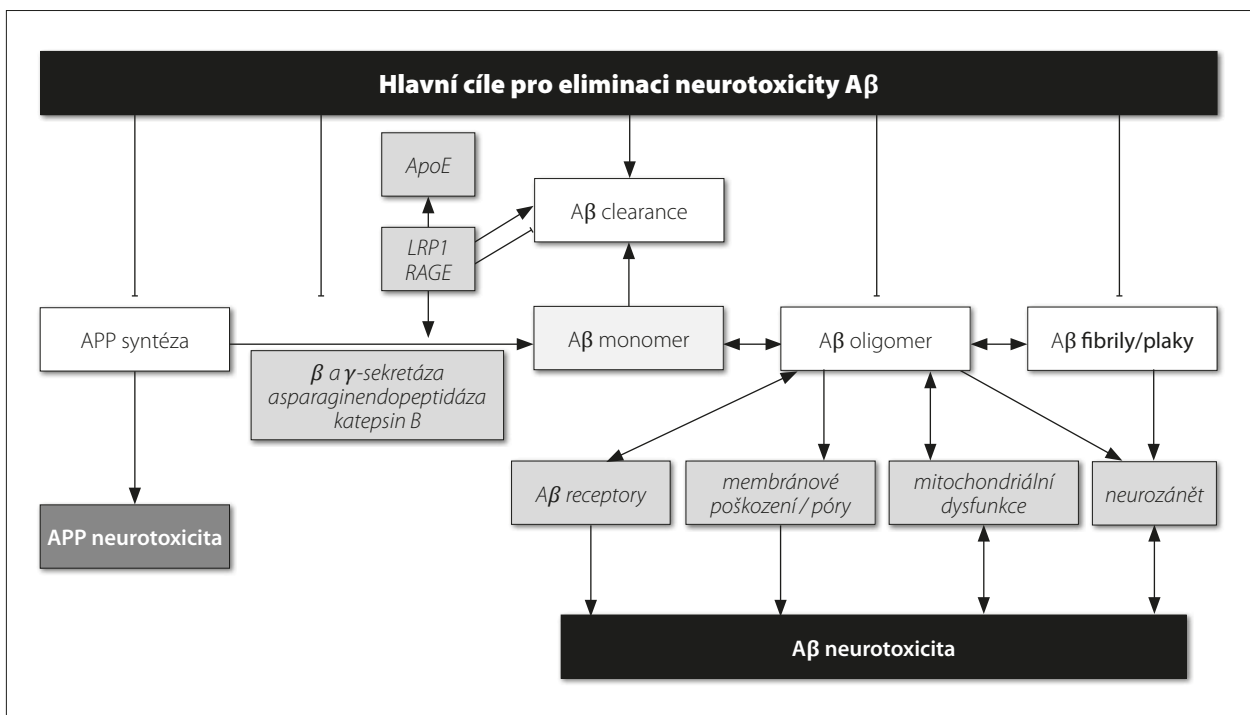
Hlavní cíle pro eliminaci neurotoxicity Aβ

ApoE

Aβ clearance

LRP1
RAGE

APP syntéza

Aβ monomer

Aβ oligomer

Aβ fibrily/plaky

β a γ-sekretáza
asparaginendopeptidáza
katepsin B

APP neurotoxicita

Aβ receptory

membránové poškození / póry

mitochondriální dysfunkce

neurozánět

Aβ neurotoxicita